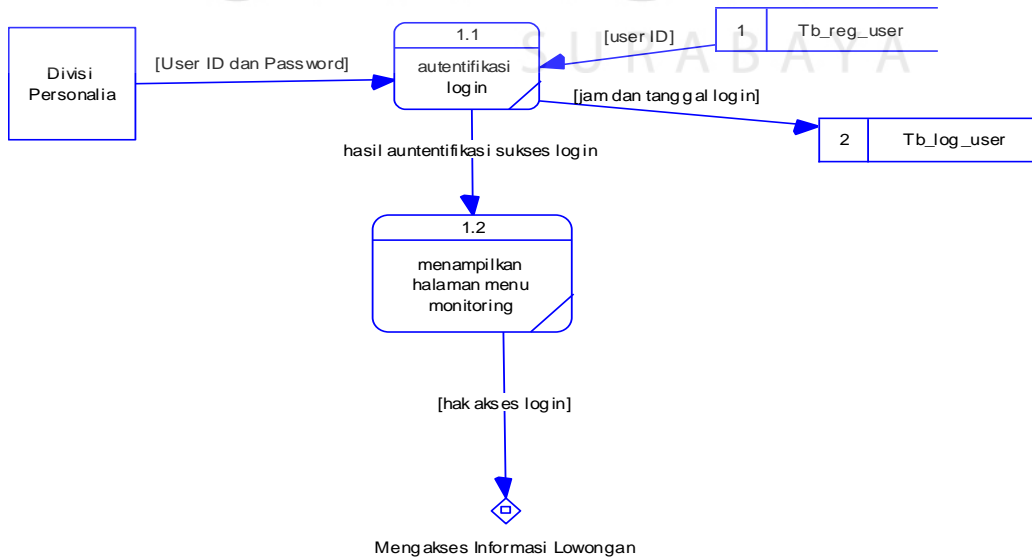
Divisi Personalia

[User ID dan Password]

1.1

autentifikasi login

[user ID]

1

Tb_reg_user

[jam dan tanggal login]

2

Tb_log_user

hasil auntentifikasi sukses login

1.2

menampilkan halaman menu monitoring

[hak akses login]

Mengakses Informasi Lowongan

SURABAYA